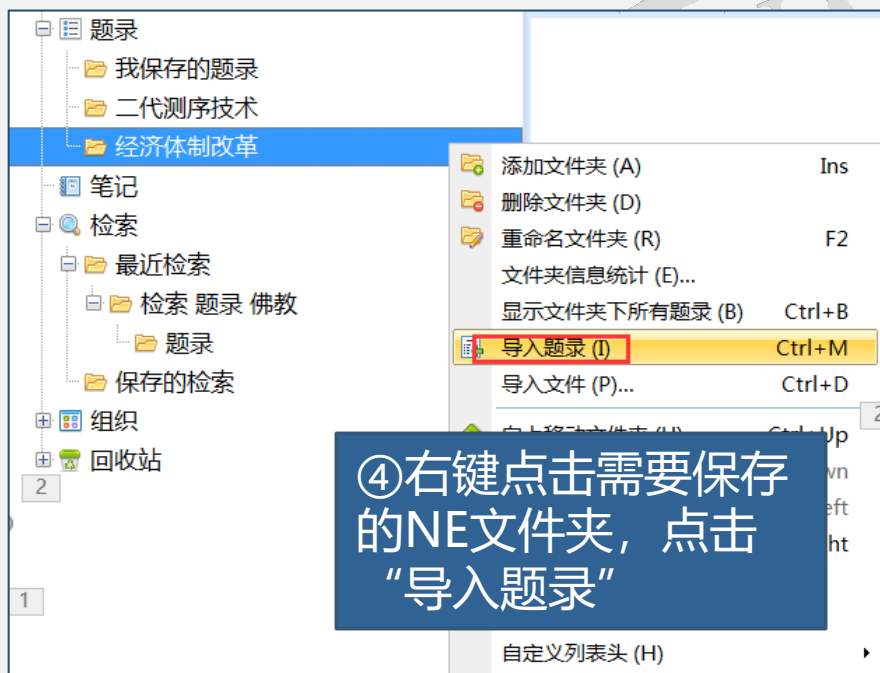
题录
我保存的题录
二代测序技术
经济体制改革
笔记
检索
最近检索
检索 题录 佛教
题录
保存的检索
组织
回收站
2
1

添加文件夹 (A) Ins
删除文件夹 (D)
重命名文件夹 (R) F2
文件夹信息统计 (E)...
显示文件夹下所有题录 (B) Ctrl+B
导入题录 (I) Ctrl+M
导入文件 (P)... Ctrl+D
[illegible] Ctrl+Up
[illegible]wn
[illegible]eft
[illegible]ht
自定义列表头 (H)

④右键点击需要保存的NE文件夹，点击“导入题录”